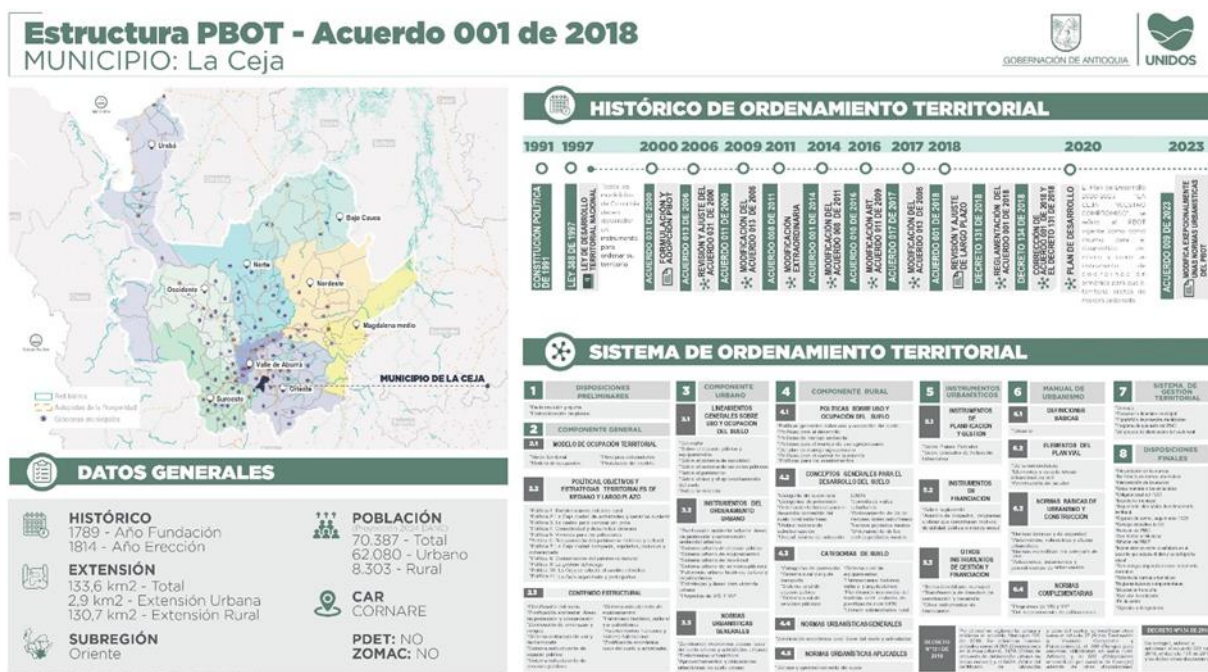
Estructura PBOT - Acuerdo 001 de 2018
MUNICIPIO: La Ceja

GOBERNACIÓN DE ANTIOQUIA | UNIDOS

Urabá
Bajo Cauca
Norte
Nordeste
Occidente
Magdalena medio
Valle de Aburrá
Suroeste
Oriente
MUNICIPIO DE LA CEJA

HISTÓRICO DE ORDENAMIENTO TERRITORIAL

1991 1997 2000 2006 2009 2011 2014 2016 2017 2018 2020 2023

CONSTITUCIÓN POLÍTICA DE 1991
LEY 388 DE 1997
LEY DE DESARROLLO TERRITORIAL NACIONAL
FORMULACIÓN Y ADOPCIÓN PBOT
ACUERDO 031 DE 2000
ACUERDO 013 DE 2006
REVISIÓN Y AJUSTE DEL ACUERDO 031 DE 2000
ACUERDO 011 DE 2009
MODIFICACIÓN DEL ACUERDO 013 DE 2006
ACUERDO 008 DE 2011
MODIFICACIÓN EXCEPCIONAL
ACUERDO 001 DE 2014
MODIFICACIÓN ACUERDO 008 DE 2011
ACUERDO 010 DE 2016
MODIFICACIÓN ART. ACUERDO 011 DE 2009
ACUERDO 017 DE 2017
MODIFICACIÓN DEL ACUERDO 013 DE 2006
ACUERDO 001 DE 2018
REVISIÓN Y AJUSTE DE LARGO PLAZO
DECRETO 131 DE 2018
REGLAMENTACIÓN DEL ACUERDO 001 DE 2018
DECRETO 134 DE 2018
PLAN DE DESARROLLO
ACUERDO 009 DE 2023
MODIFICA EXCEPCIONALMENTE UNAS NORMAS URBANÍSTICAS DEL PBOT

SISTEMA DE ORDENAMIENTO TERRITORIAL

1 DISPOSICIONES PRELIMINARES
2 COMPONENTE GENERAL
2.1 MODELO DE OCUPACIÓN TERRITORIAL
2.2 POLÍTICAS, OBJETIVOS Y ESTRATEGIAS TERRITORIALES DE MEDIANO Y LARGO PLAZO
2.3 CONTENIDO ESTRUCTURAL
3 COMPONENTE URBANO
3.1 LINEAMIENTOS GENERALES SOBRE USO Y OCUPACIÓN DEL SUELO
3.2 INSTRUMENTOS DEL ORDENAMIENTO URBANO
3.3 NORMAS URBANÍSTICAS GENERALES
4 COMPONENTE RURAL
4.1 POLÍTICAS SOBRE USO Y OCUPACIÓN DEL SUELO
4.2 CONCEPTOS GENERALES PARA EL DESARROLLO DEL SUELO
4.3 CATEGORÍAS DE SUELO
4.4 NORMAS URBANÍSTICAS GENERALES
4.5 NORMAS URBANÍSTICAS APLICABLES
5 INSTRUMENTOS URBANÍSTICOS
5.1 INSTRUMENTOS DE PLANIFICACIÓN Y GESTIÓN
5.2 INSTRUMENTOS DE FINANCIACIÓN
5.3 OTROS INSTRUMENTOS DE GESTIÓN Y FINANCIACIÓN
6 MANUAL DE URBANISMO
6.1 DEFINICIONES BÁSICAS
6.2 ELEMENTOS DEL PLAN VIAL
6.3 NORMAS BÁSICAS DE URBANISMO Y CONSTRUCCIÓN
6.4 NORMAS COMPLEMENTARIAS
7 SISTEMA DE GESTIÓN TERRITORIAL
8 DISPOSICIONES FINALES
DECRETO N°131 DE 2018

DATOS GENERALES

HISTÓRICO
1789 - Año Fundación
1814 - Año Erección

EXTENSIÓN
133,6 km2 - Total
2,9 km2 - Extensión Urbana
130,7 km2 - Extensión Rural

SUBREGIÓN
Oriente

POBLACIÓN
(Proyección 2024 DANE)
70.387 - Total
62.080 - Urbano
8.303 - Rural

CAR
CORNARE

PDET: NO
ZOMAC: NO